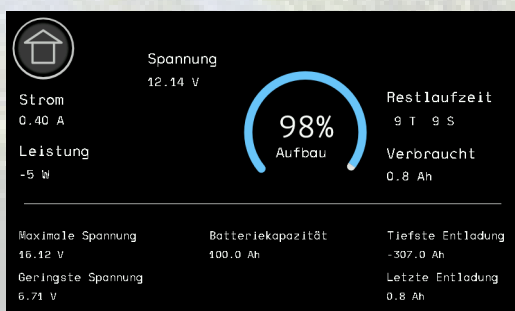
Spannung
12.14 V

Strom
0.40 A

Leistung
-5 W

98%
Aufbau

Restlaufzeit
9 T 9 S

Verbraucht
0.8 Ah

Maximale Spannung
16.12 V

Geringste Spannung
6.71 V

Batteriekapazität
100.0 Ah

Tiefste Entladung
-307.0 Ah

Letzte Entladung
0.8 Ah